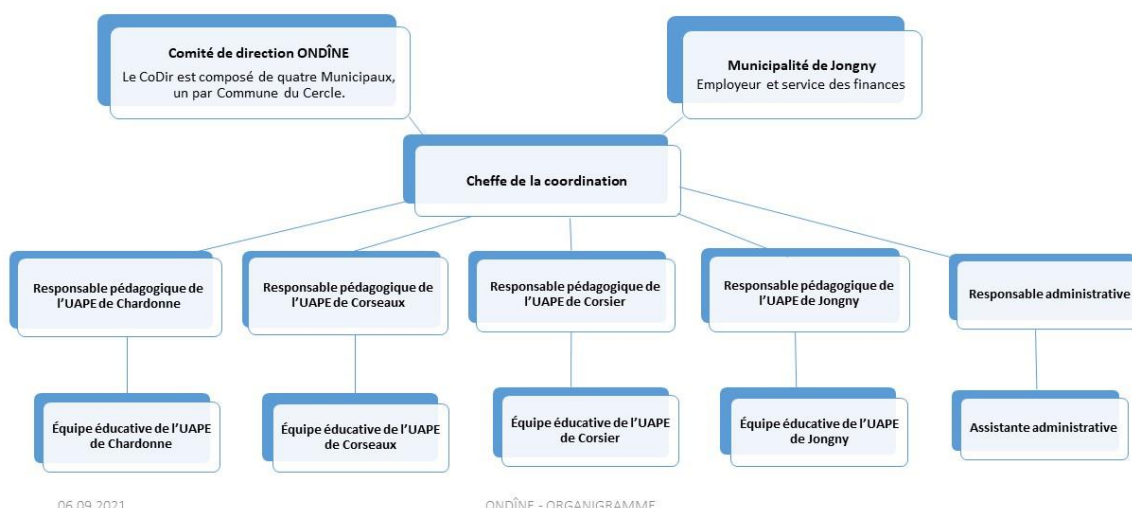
Comité de direction ONDÎNE
Le CoDir est composé de quatre Municipaux, un par Commune du Cercle.

Municipalité de Jongny
Employeur et service des finances

Cheffe de la coordination

Responsable pédagogique de l'UAPE de Chardonne

Responsable pédagogique de l'UAPE de Corseaux

Responsable pédagogique de l'UAPE de Corsier

Responsable pédagogique de l'UAPE de Jongny

Responsable administrative

Équipe éducative de l'UAPE de Chardonne

Équipe éducative de l'UAPE de Corseaux

Équipe éducative de l'UAPE de Corsier

Équipe éducative de l'UAPE de Jongny

Assistante administrative

06.09.2021

ONDÎNE - ORGANIGRAMME